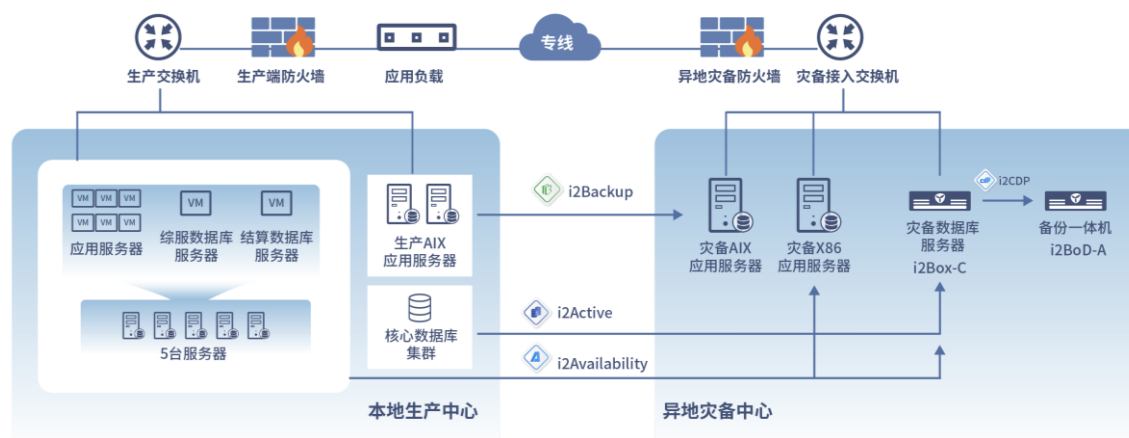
专线

生产交换机

生产端防火墙

应用负载

异地灾备防火墙

灾备接入交换机

VM VM VM
VM VM VM
应用服务器

VM
综服数据库服务器

VM
结算数据库服务器

5台服务器

生产AIX应用服务器

核心数据库集群

i2Backup

i2Active

i2Availability

灾备AIX应用服务器

灾备X86应用服务器

灾备数据库服务器
i2Box-C

i2CDP

备份一体机
i2BoD-A

本地生产中心

异地灾备中心